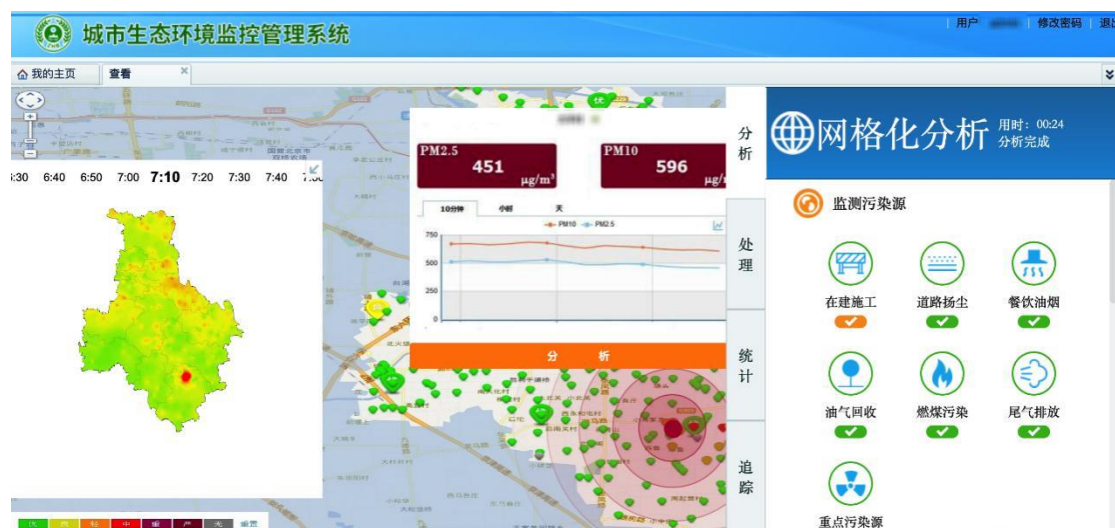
城市生态环境监控管理系统

用户 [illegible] | 修改密码 | 退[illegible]

我的主页 查看

6:30 6:40 6:50 7:00 7:10 7:20 7:30 7:40 7:50

PM2.5 451 μg/m³

PM10 596 μg/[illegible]

10分钟 小时 天

PM10 PM2.5

750
500
250
0

分析

分析

处理

统计

追踪

网格化分析 用时：00:24 分析完成

监测污染源

在建施工 道路扬尘 餐饮油烟

油气回收 燃煤污染 尾气排放

重点污染源

优 良 轻 中 重 严 无 重置